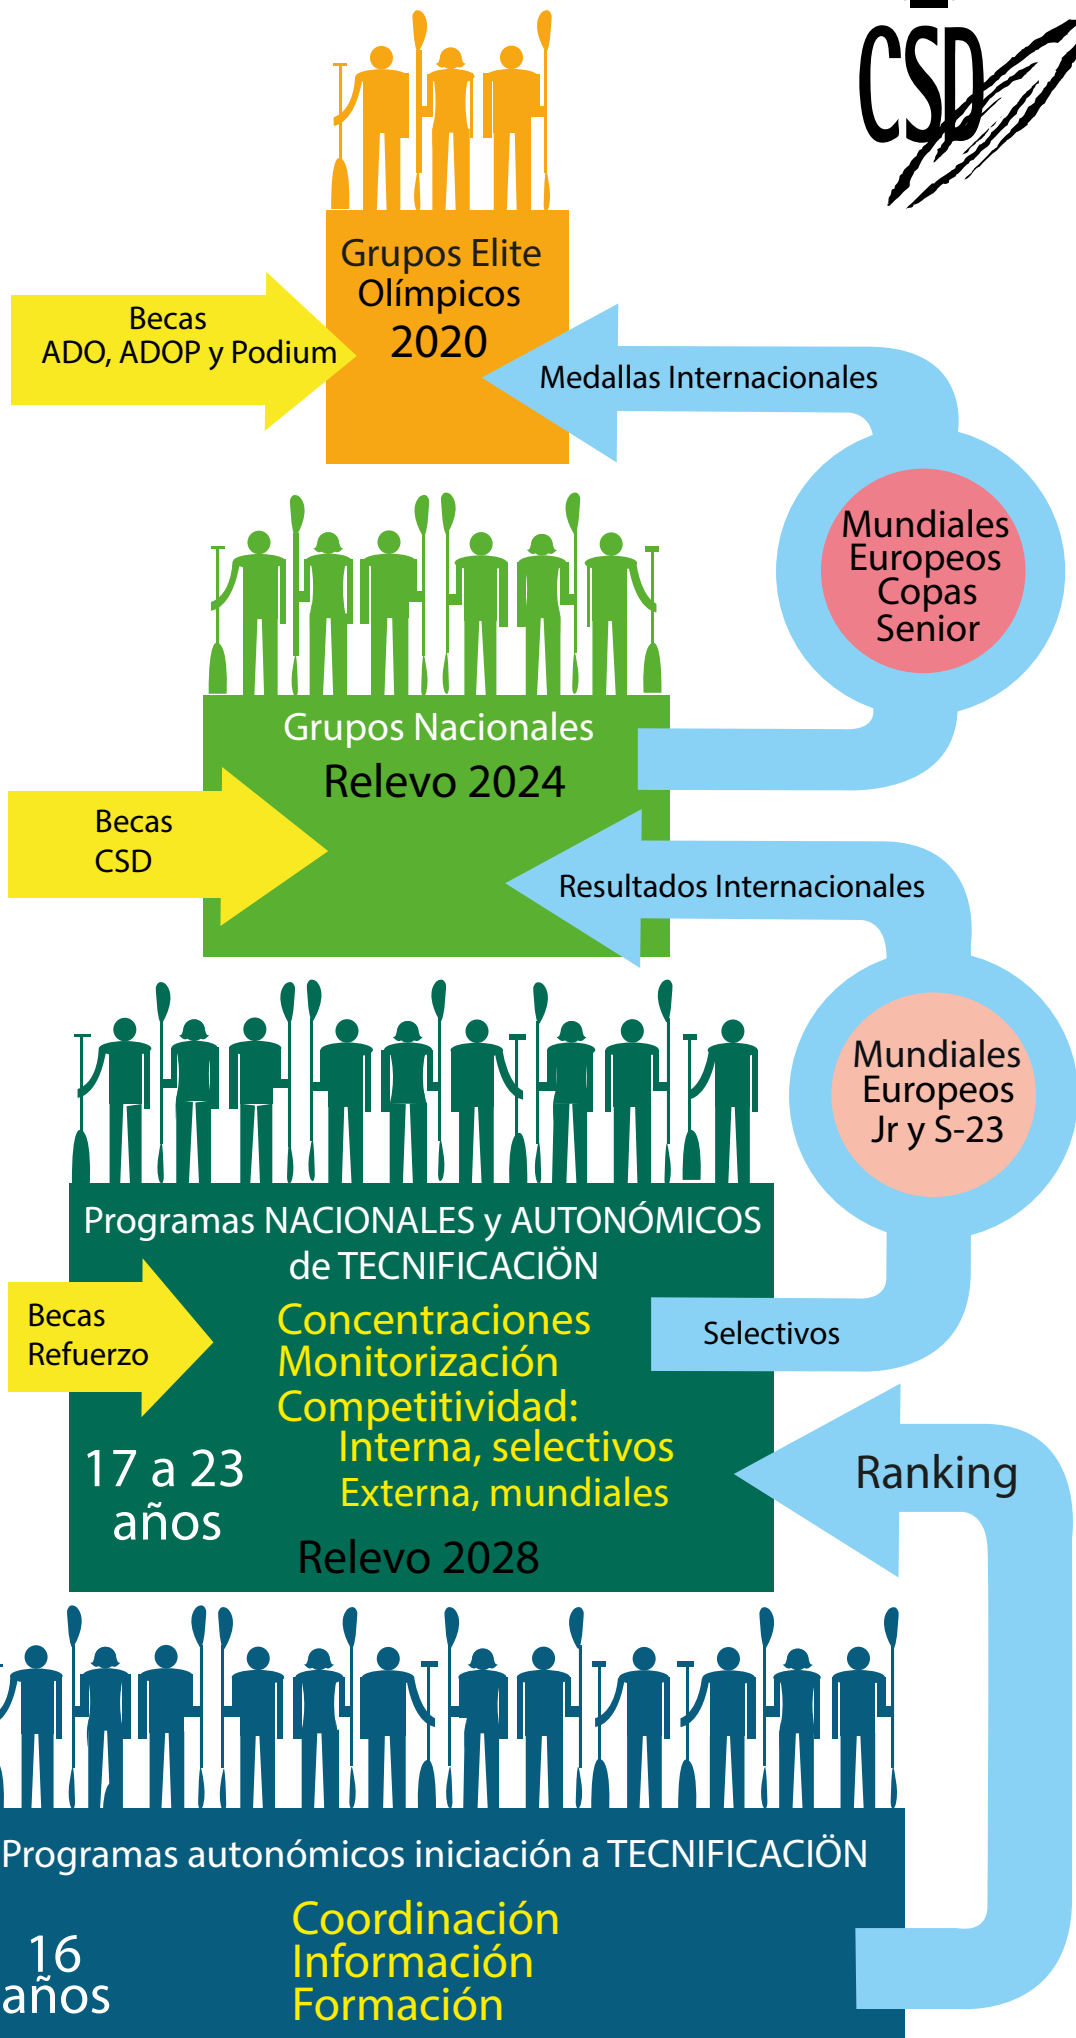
CSD

Grupos Elite Olímpicos 2020

Becas ADO, ADOP y Podium

Medallas Internacionales

Mundiales Europeos Copas Senior

Grupos Nacionales

Relevo 2024

Becas CSD

Resultados Internacionales

Mundiales Europeos Jr y S-23

Programas NACIONALES y AUTONÓMICOS de TECNIFICACIÖN

Becas Refuerzo

Concentraciones
Monitorización
Competitividad:
Interna, selectivos
Externa, mundiales

Selectivos

17 a 23 años

Ranking

Relevo 2028

Programas autonómicos iniciación a TECNIFICACIÖN

16 años

Coordinación
Información
Formación